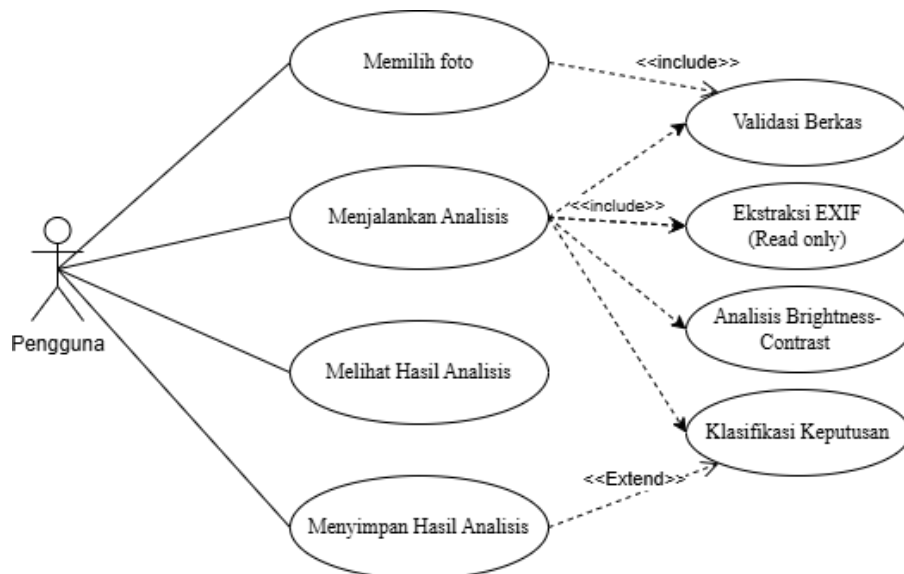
Memilih foto

<<include>>

Validasi Berkas

Pengguna

Menjalankan Analisis

<<include>>

Ekstraksi EXIF (Read only)

Analisis Brightness-Contrast

Melihat Hasil Analisis

Klasifikasi Keputusan

<<Extend>>

Menyimpan Hasil Analisis